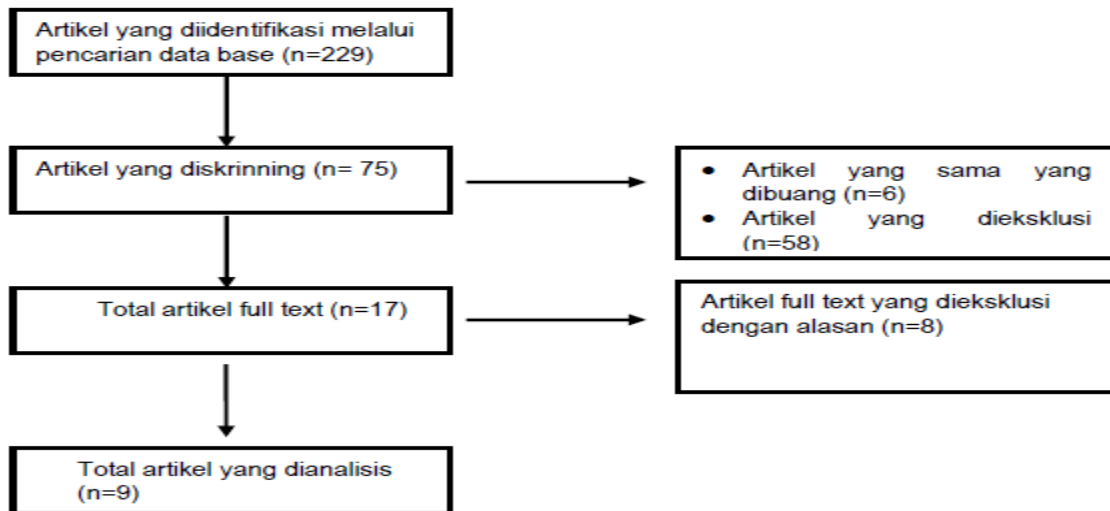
Artikel yang diidentifikasi melalui pencarian data base (n=229)

Artikel yang diskrinning (n= 75)

- Artikel yang sama yang dibuang (n=6)
- Artikel yang dieksklusi (n=58)

Total artikel full text (n=17)

Artikel full text yang dieksklusi dengan alasan (n=8)

Total artikel yang dianalisis (n=9)